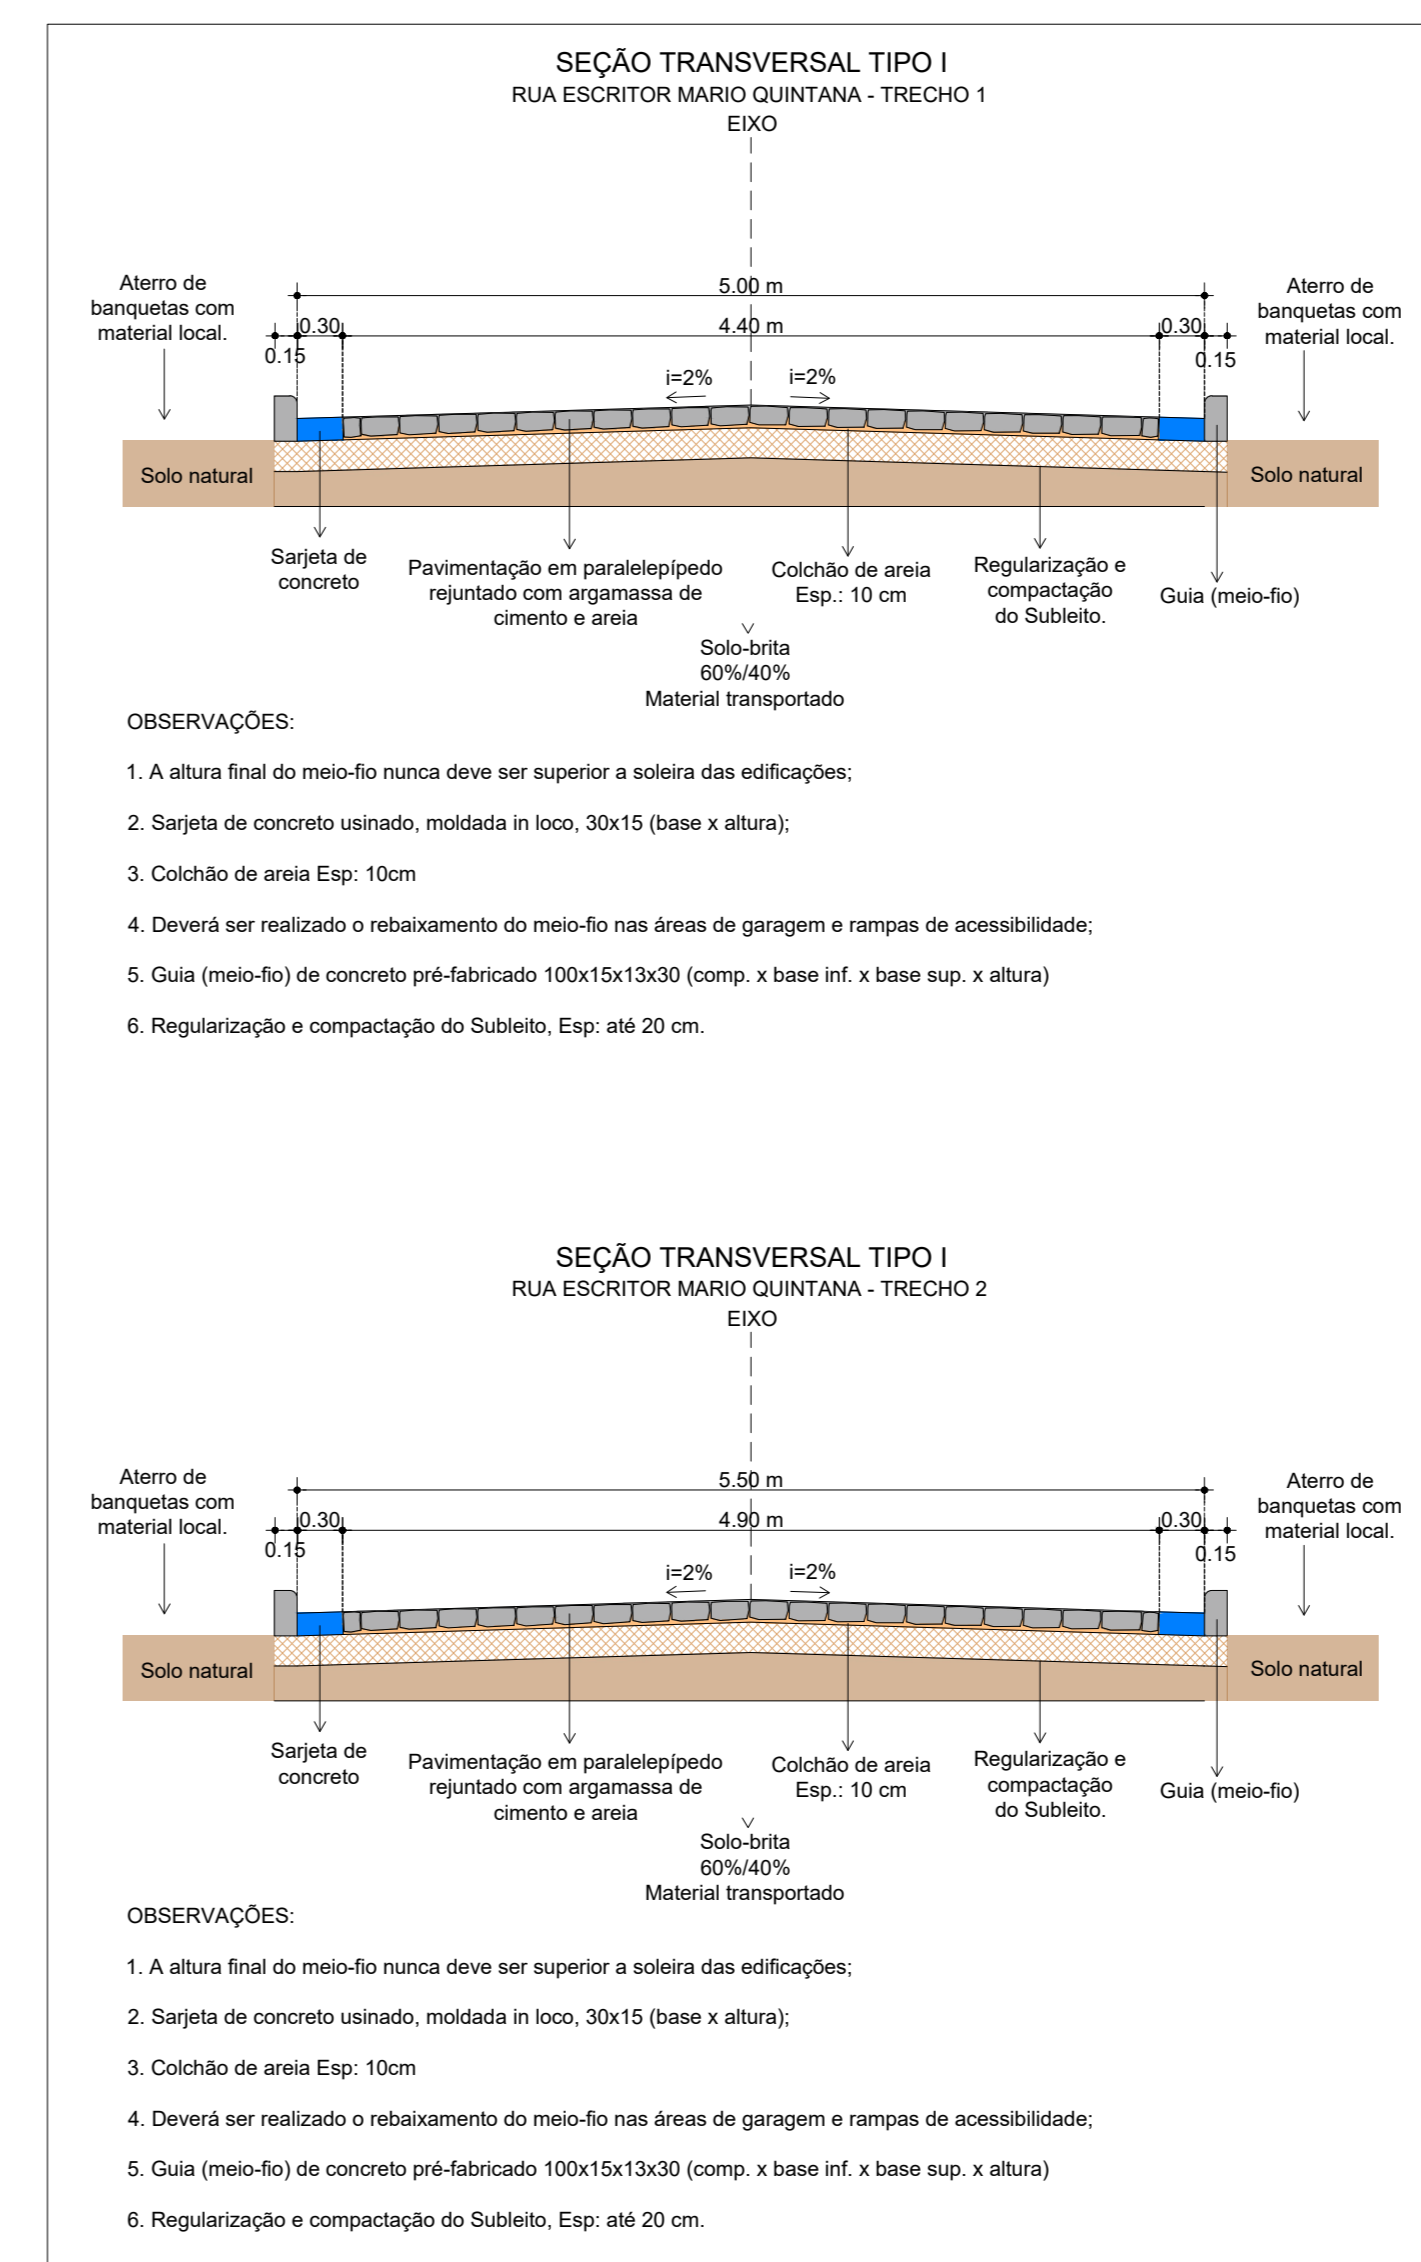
SEÇÃO TRANSVERSAL TIPO I
RUA ESCRITOR MARIO QUINTANA - TRECHO 1
EIXO

Aterro de banquetas com material local.

5.00 m
0.30
4.40 m
0.30
0.15
0.15

Aterro de banquetas com material local.

i=2%
i=2%

Solo natural
Solo natural

Sarjeta de concreto
Pavimentação em paralelepípedo rejuntado com argamassa de cimento e areia
Colchão de areia Esp.: 10 cm
Regularização e compactação do Subleito.
Guia (meio-fio)
Solo-brita 60%/40% Material transportado

OBSERVAÇÕES:

1. A altura final do meio-fio nunca deve ser superior a soleira das edificações;

2. Sarjeta de concreto usinado, moldada in loco, 30x15 (base x altura);

3. Colchão de areia Esp: 10cm

4. Deverá ser realizado o rebaixamento do meio-fio nas áreas de garagem e rampas de acessibilidade;

5. Guia (meio-fio) de concreto pré-fabricado 100x15x13x30 (comp. x base inf. x base sup. x altura)

6. Regularização e compactação do Subleito, Esp: até 20 cm.

SEÇÃO TRANSVERSAL TIPO I
RUA ESCRITOR MARIO QUINTANA - TRECHO 2
EIXO

Aterro de banquetas com material local.

5.50 m
0.30
4.90 m
0.30
0.15
0.15

Aterro de banquetas com material local.

i=2%
i=2%

Solo natural
Solo natural

Sarjeta de concreto
Pavimentação em paralelepípedo rejuntado com argamassa de cimento e areia
Colchão de areia Esp.: 10 cm
Regularização e compactação do Subleito.
Guia (meio-fio)
Solo-brita 60%/40% Material transportado

OBSERVAÇÕES:

1. A altura final do meio-fio nunca deve ser superior a soleira das edificações;

2. Sarjeta de concreto usinado, moldada in loco, 30x15 (base x altura);

3. Colchão de areia Esp: 10cm

4. Deverá ser realizado o rebaixamento do meio-fio nas áreas de garagem e rampas de acessibilidade;

5. Guia (meio-fio) de concreto pré-fabricado 100x15x13x30 (comp. x base inf. x base sup. x altura)

6. Regularização e compactação do Subleito, Esp: até 20 cm.